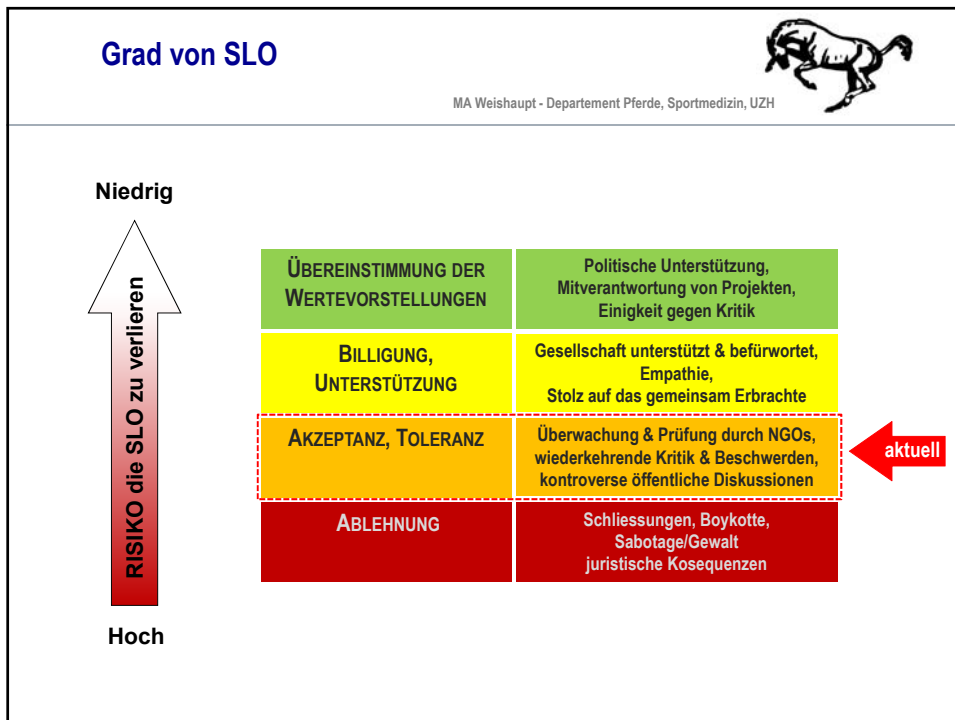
Grad von SLO

MA Weishaupt - Departement Pferde, Sportmedizin, UZH

Niedrig

RISIKO die SLO zu verlieren

Hoch

| | |
|---|---|
| ÜBEREINSTIMMUNG DER WERTEVORSTELLUNGEN | Politische Unterstützung, Mitverantwortung von Projekten, Einigkeit gegen Kritik |
| BILLIGUNG, UNTERSTÜTZUNG | Gesellschaft unterstützt & befürwortet, Empathie, Stolz auf das gemeinsam Erbrachte |
| AKZEPTANZ, TOLERANZ | Überwachung & Prüfung durch NGOs, wiederkehrende Kritik & Beschwerden, kontroverse öffentliche Diskussionen |
| ABLEHNUNG | Schliessungen, Boykotte, Sabotage/Gewalt juristische Kosequenzen |

aktuell